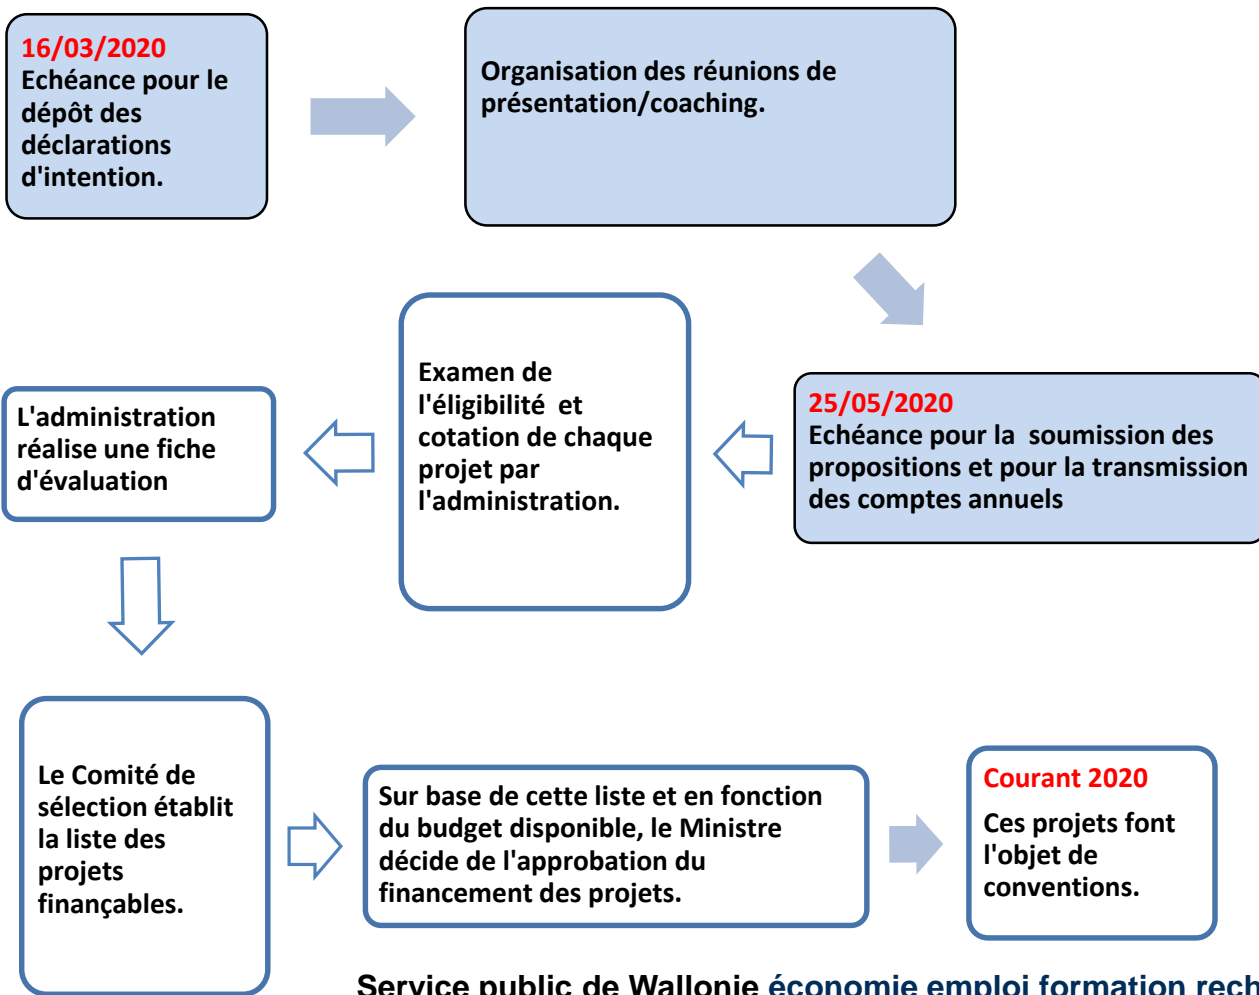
16/03/2020
Echéance pour le dépôt des déclarations d'intention.

Organisation des réunions de présentation/coaching.

25/05/2020
Echéance pour la soumission des propositions et pour la transmission des comptes annuels

Examen de l'éligibilité et cotation de chaque projet par l'administration.

L'administration réalise une fiche d'évaluation

Le Comité de sélection établit la liste des projets finançables.

Sur base de cette liste et en fonction du budget disponible, le Ministre décide de l'approbation du financement des projets.

Courant 2020
Ces projets font l'objet de conventions.

Service public de Wallonie économie emploi formation rech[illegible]